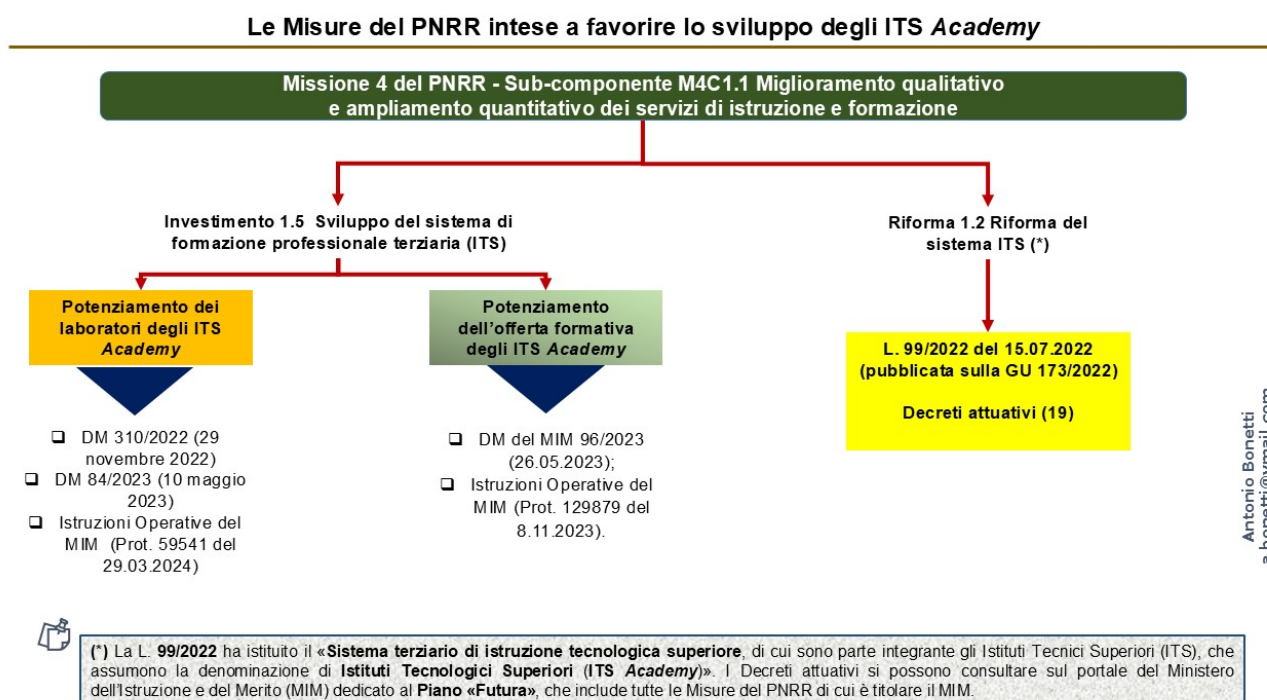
Le Misure del PNRR intese a favorire lo sviluppo degli ITS *Academy*

Missione 4 del PNRR - Sub-componente M4C1.1 Miglioramento qualitativo e ampliamento quantitativo dei servizi di istruzione e formazione

Investimento 1.5 Sviluppo del sistema di formazione professionale terziaria (ITS)

Riforma 1.2 Riforma del sistema ITS (*)

Potenziamento dei laboratori degli ITS *Academy*

Potenziamento dell'offerta formativa degli ITS *Academy*

L. 99/2022 del 15.07.2022 (pubblicata sulla GU 173/2022)

Decreti attuativi (19)

❑ DM 310/2022 (29 novembre 2022)
❑ DM 84/2023 (10 maggio 2023)
❑ Istruzioni Operative del MIM (Prot. 59541 del 29.03.2024)

❑ DM del MIM 96/2023 (26.05.2023);
❑ Istruzioni Operative del MIM (Prot. 129879 del 8.11.2023).

Antonio Bonetti
a.bonetti@ymail.com

(*) La L. 99/2022 ha istituito il «Sistema terziario di istruzione tecnologica superiore, di cui sono parte integrante gli Istituti Tecnici Superiori (ITS), che assumono la denominazione di Istituti Tecnologici Superiori (ITS *Academy*)». I Decreti attuativi si possono consultare sul portale del Ministero dell'Istruzione e del Merito (MIM) dedicato al Piano «Futura», che include tutte le Misure del PNRR di cui è titolare il MIM.